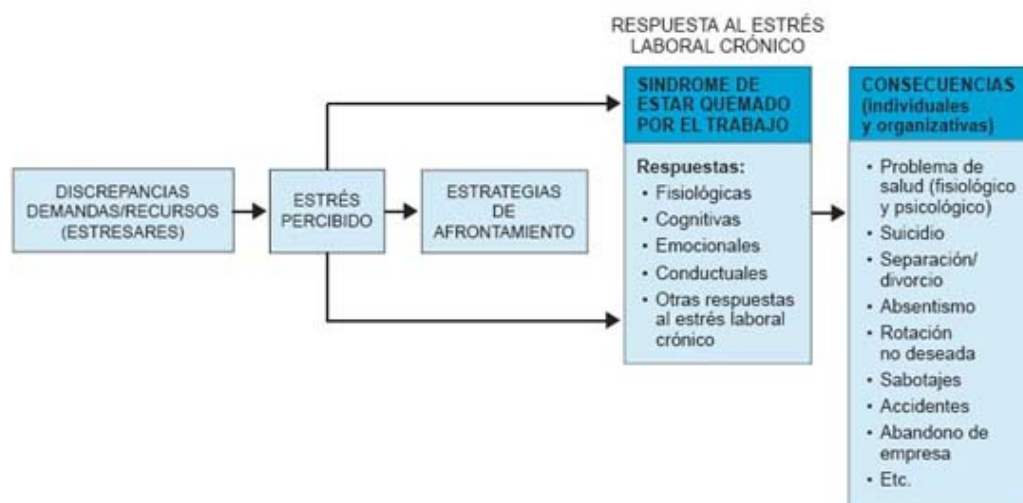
DISCREPANCIAS DEMANDAS/RECURSOS (ESTRESARES)

ESTRÉS PERCIBIDO

ESTRATEGIAS DE AFRONTAMIENTO

RESPUESTA AL ESTRÉS LABORAL CRÓNICO

SINDROME DE ESTAR QUEMADO POR EL TRABAJO

Respuestas:
• Fisiológicas
• Cognitivas
• Emocionales
• Conductuales
• Otras respuestas al estrés laboral crónico

CONSECUENCIAS (individuales y organizativas)

• Problema de salud (fisiológico y psicológico)
• Suicidio
• Separación/divorcio
• Absentismo
• Rotación no deseada
• Sabotajes
• Accidentes
• Abandono de empresa
• Etc.